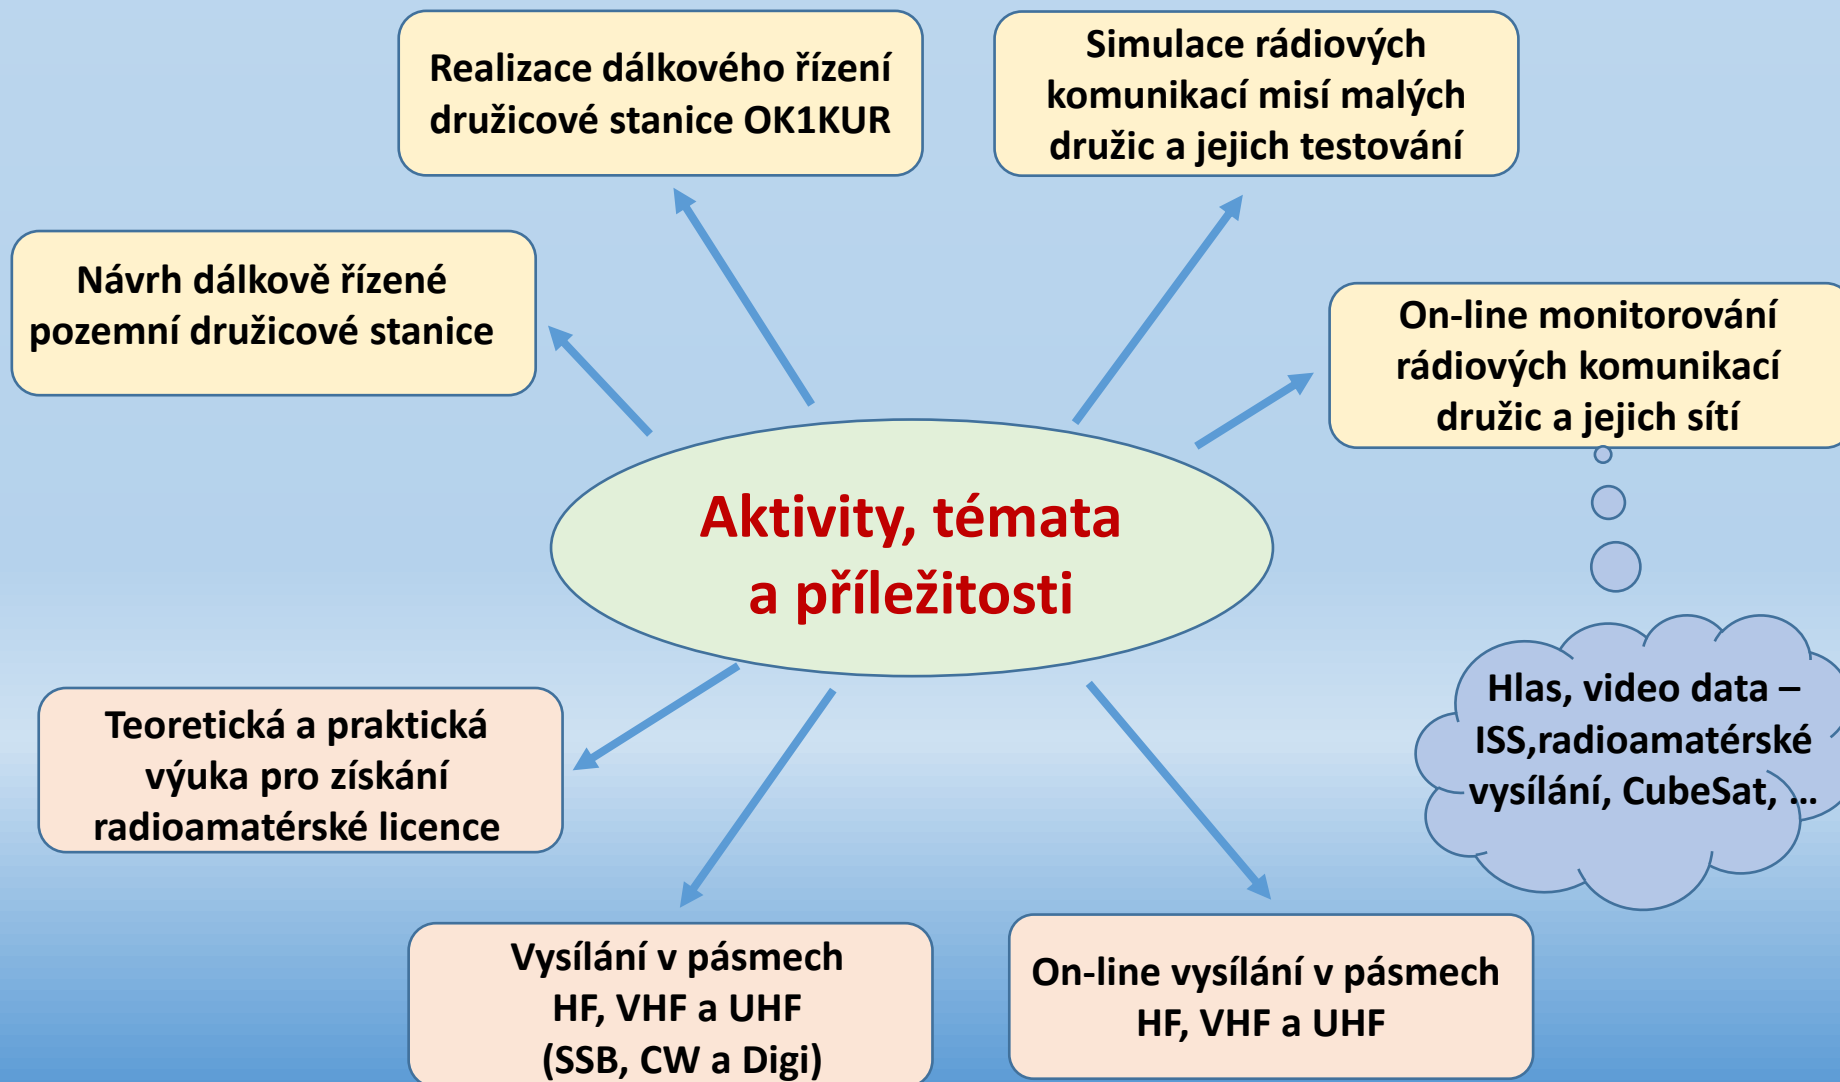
Aktivity, témata a příležitosti

Realizace dálkového řízení družicové stanice OK1KUR

Simulace rádiových komunikací misí malých družic a jejich testování

Návrh dálkově řízené pozemní družicové stanice

On-line monitorování rádiových komunikací družic a jejich sítí

Hlas, video data – ISS,radioamatérské vysílání, CubeSat, ...

Teoretická a praktická výuka pro získání radioamatérské licence

Vysílání v pásmech HF, VHF a UHF (SSB, CW a Digi)

On-line vysílání v pásmech HF, VHF a UHF